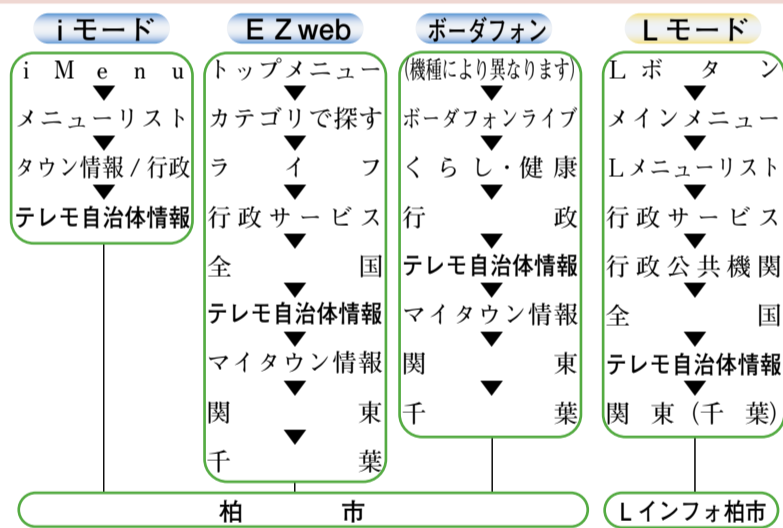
iモード

i Menu
メニューリスト
タウン情報／行政
テレモ自治体情報

EZweb

トップメニュー
カテゴリで探す
ライフ
行政サービス
全国
テレモ自治体情報
マイタウン情報
関東
千葉

ボーダフォン

(機種により異なります)
ボーダフォンライブ
くらし・健康
行政
テレモ自治体情報
マイタウン情報
関東
千葉

Lモード

Lボタン
メインメニュー
Lメニューリスト
行政サービス
行政公共機関
全国
テレモ自治体情報
関東（千葉）

柏市

Lインフォ柏市